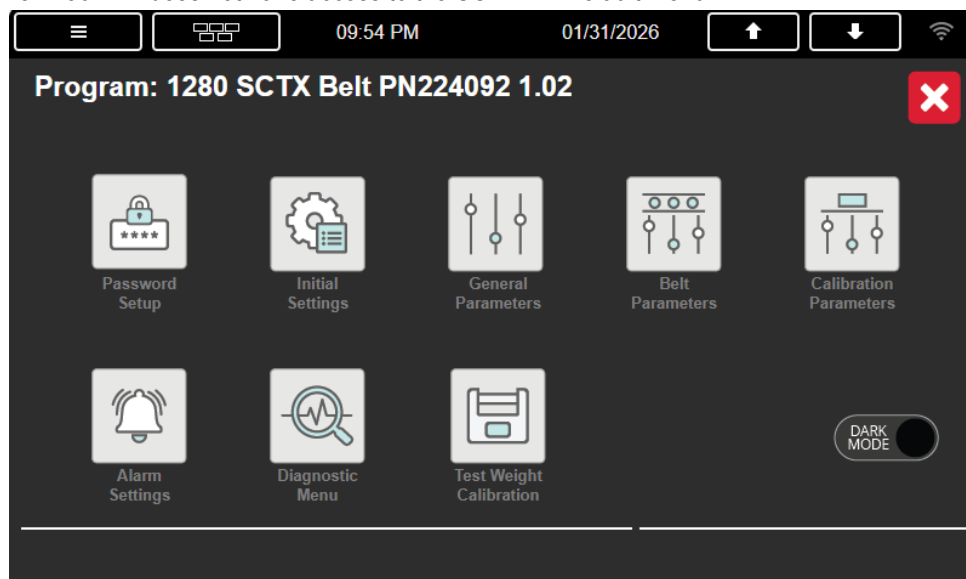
09:54 PM 01/31/2026

Program: 1280 SCTX Belt PN224092 1.02

****

Password Setup

Initial Settings

General Parameters

Belt Parameters

Calibration Parameters

Alarm Settings

Diagnostic Menu

Test Weight Calibration

DARK MODE